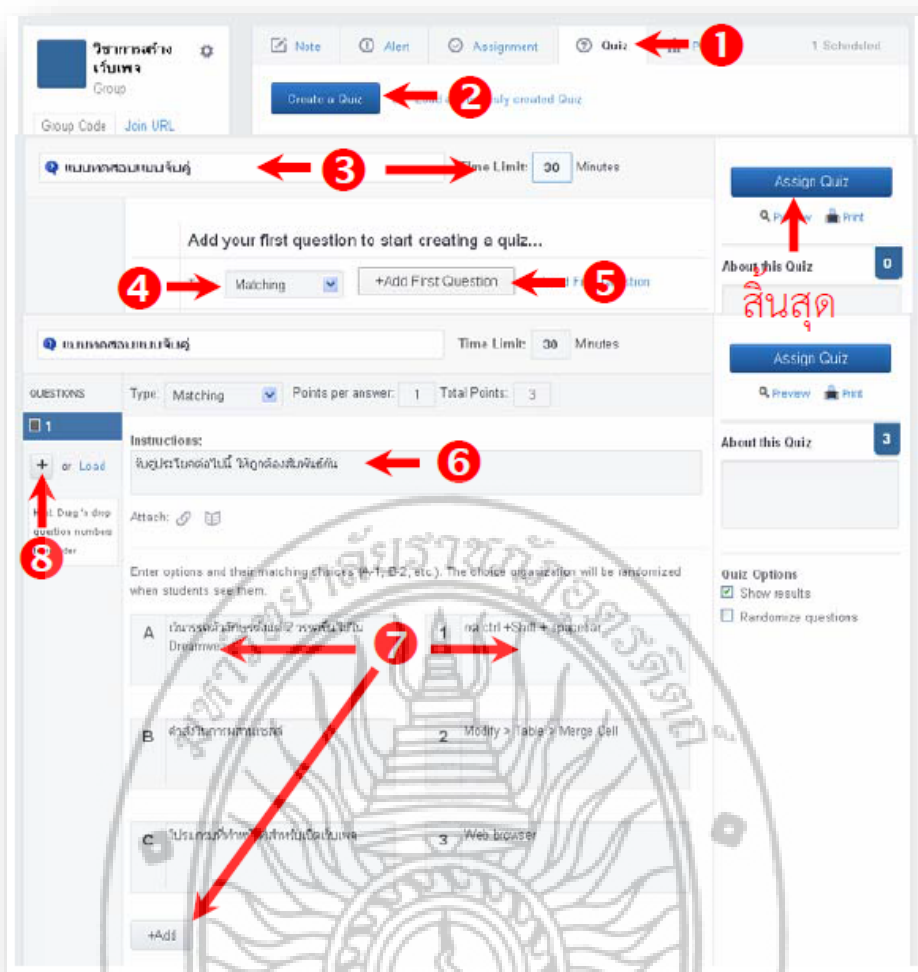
วิชาการสร้างเว็บเพจ
Group
Group Code Join URL

Note Alert Assignment Quiz 1 Scheduled

1

Create a Quiz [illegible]ly created Quiz

2

แบบทดสอบแบบจับคู่

3

Time Limit: 30 Minutes

Assign Quiz
Preview Print

Add your first question to start creating a quiz...

4

Matching

+Add First Question

5

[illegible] Question

About this Quiz 0

สิ้นสุด

แบบทดสอบแบบจับคู่

Time Limit: 30 Minutes

Assign Quiz
Preview Print

QUESTIONS
1

+ or Load

8

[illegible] Drag 'n drop question numbers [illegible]der

Type: Matching Points per answer: 1 Total Points: 3

About this Quiz 3

Instructions:
จับคู่ประโยคต่อไปนี้ ให้ถูกต้องสัมพันธ์กัน

6

Attach:

Quiz Options
Show results
Randomize questions

Enter options and their matching choices (A-1, B-2, etc.). The choice organization will be randomized when students see them.

7

| | | | |
|---|---|---|---|
| A | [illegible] Dreamwe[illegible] | 1 | กด ctrl +Shift + spacebar |
| B | คำสั่งในการผสานเซลล์ | 2 | Modify > Table > Merge Cell |
| C | โปรแกรมที่ใช้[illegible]สำหรับเปิดเว็บเพจ | 3 | Web browser |

+Add